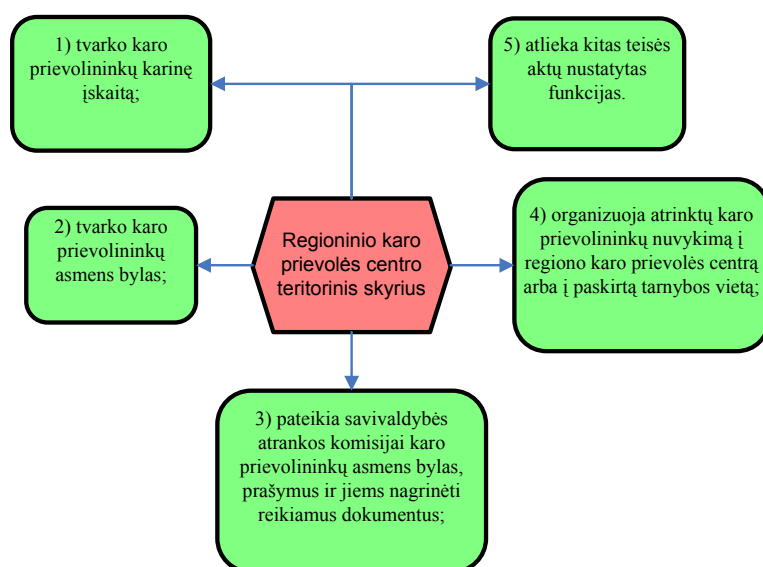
1) tvarko karo prievolininkų karinę įskaitą;

5) atlieka kitas teisės aktų nustatytas funkcijas.

Regioninio karo prievolės centro teritorinis skyrius

2) tvarko karo prievolininkų asmens bylas;

4) organizuoja atrinktų karo prievolininkų nuvykimą į regiono karo prievolės centrą arba į paskirtą tarnybos vietą;

3) pateikia savivaldybės atrankos komisijai karo prievolininkų asmens bylas, prašymus ir jiems nagrinėti reikiamus dokumentus;